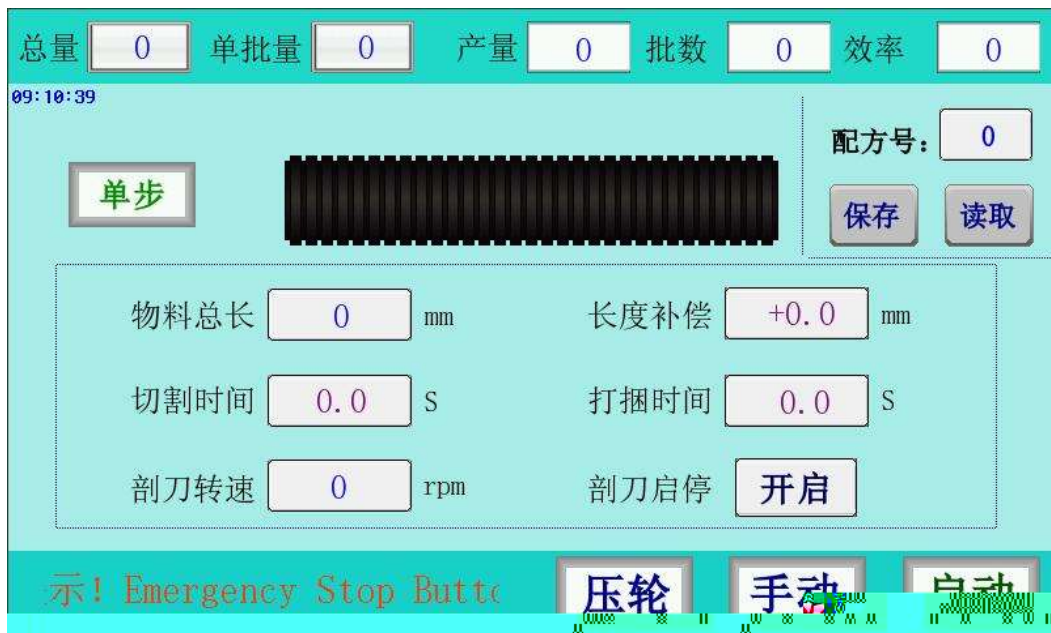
总量 0 单批量 0 产量 0 批数 0 效率 0

09:10:39

配方号: 0

单步

保存 读取

物料总长 0 mm 长度补偿 +0.0 mm

切割时间 0.0 S 打捆时间 0.0 S

剖刀转速 0 rpm 剖刀启停 开启

示! Emergency Stop Butt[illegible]

压轮 手动 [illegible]